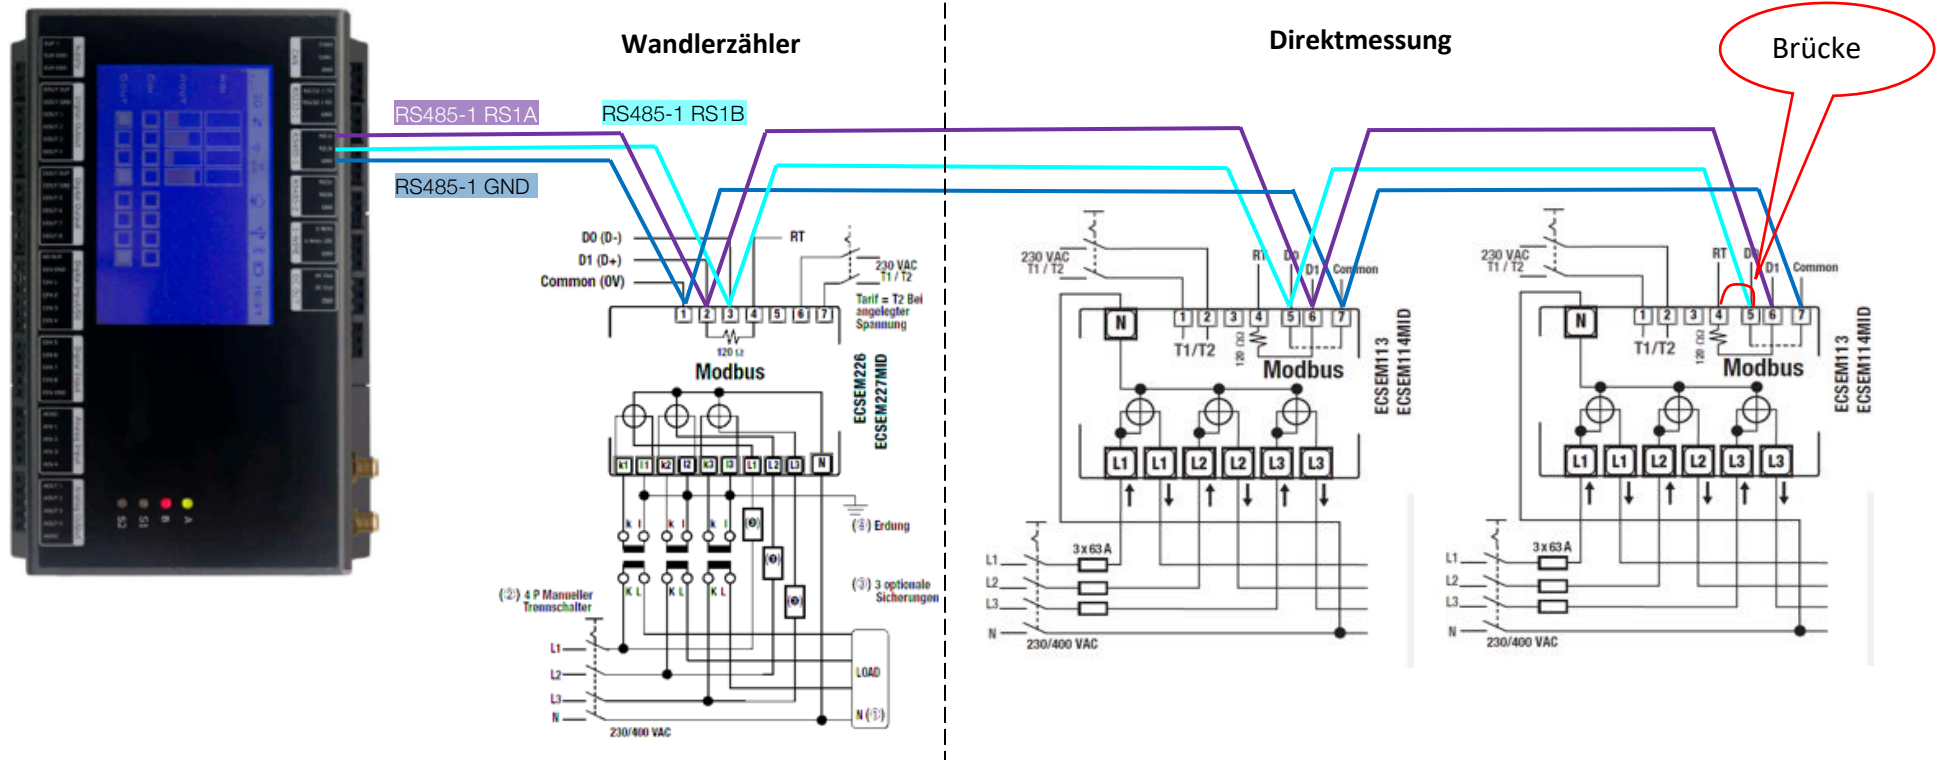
Wandlerzähler

Direktmessung

Brücke

RS485-1 RS1A

RS485-1 RS1B

RS485-1 GND

D0 (D-)
D1 (D+)
Common (0V)

RT

230 VAC
T1 / T2

Tarif = T2 Bei angelegter Spannung

1 2 3 4 5 6 7

120 Ω

Modbus

ECSEM226
ECSEM227MID

k1 l1 k2 l2 k3 l3 L1 L2 L3 N

(4) Erdung

(2) 4 P Manueller Trennschalter

(3) 3 optionale Sicherungen

L1
L2
L3
N

LOAD

N (5)

230/400 VAC

230 VAC
T1 / T2

RT D0 D1 Common

N

1 2 3 4 5 6 7

T1/T2

120 Ω

Modbus

ECSEM113
ECSEM114MID

L1 L1 L2 L2 L3 L3

3 x 63 A

L1
L2
L3
N

230/400 VAC

230 VAC
T1 / T2

RT D0 D1 Common

N

1 2 3 4 5 6 7

T1/T2

120 Ω

Modbus

ECSEM113
ECSEM114MID

L1 L1 L2 L2 L3 L3

3 x 63 A

L1
L2
L3
N

230/400 VAC